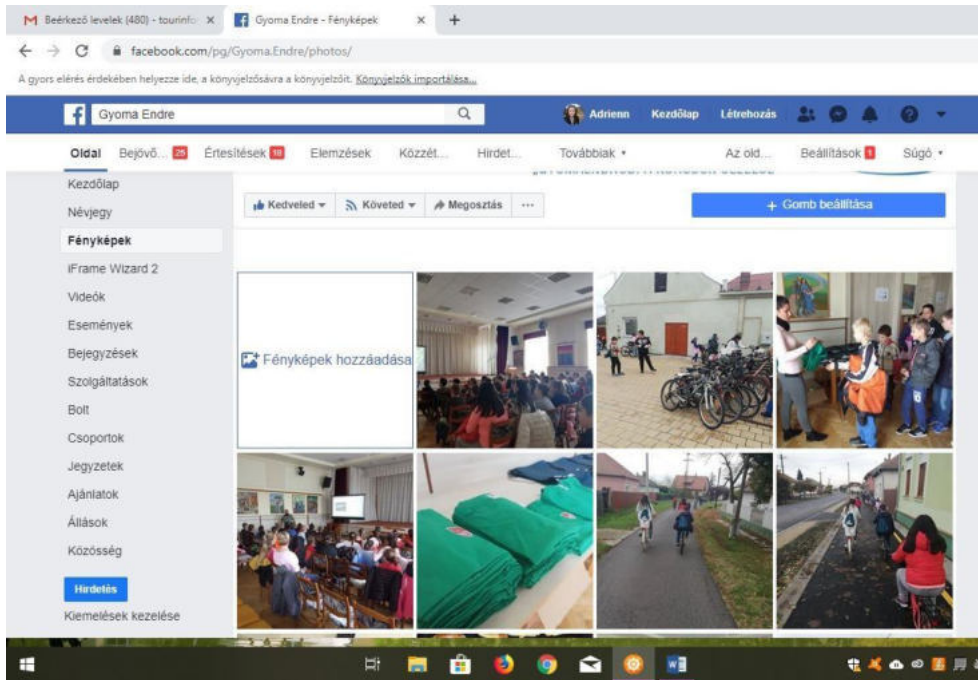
M Beérkező levelek (480) - tourinfo ×
Gyoma Endre - Fényképek ×
+

facebook.com/pg/Gyoma.Endre/photos/

A gyors elérés érdekében helyezze ide, a könyvjelzősávra a könyvjelzőit. Könyvjelzők importálása...

Gyoma Endre

Adrienn Kezdőlap Létrehozás

Oldal Bejövő... 25 Értesítések 18 Elemzések Közzét... Hirdet... Továbbiak ▾ Az old... Beállítások 1 Súgó ▾

Kezdőlap
Névjegy
Fényképek
iFrame Wizard 2
Videók
Események
Bejegyzések
Szolgáltatások
Bolt
Csoportok
Jegyzetek
Ajánlatok
Állások
Közösség

Hirdetés

Kiemelések kezelése

Kedveled ▾ Követed ▾ Megosztás ···

+ Gomb beállítása

Fényképek hozzáadása